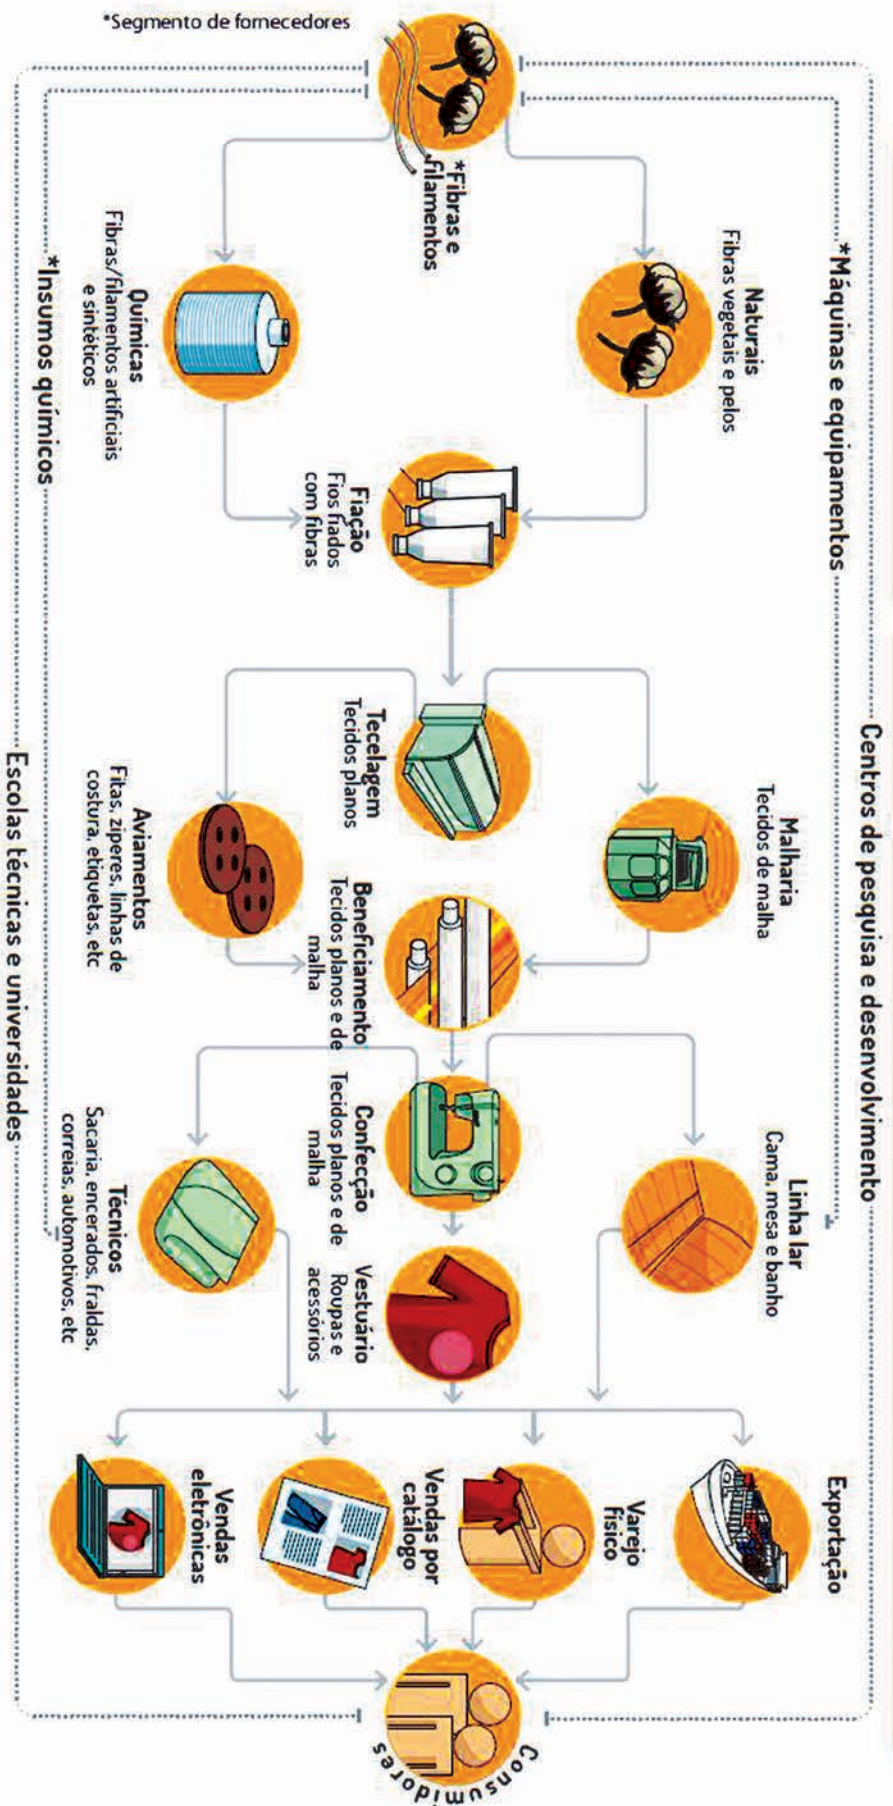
*Segmento de fornecedores

*Fibras e filamentos

Naturais
Fibras vegetais e pelos

Químicas
Fibras/filamentos artificiais e sintéticos

Fiação
Fios fiados com fibras

Tecelagem
Tecidos planos

Malharia
Tecidos de malha

Aviamentos
Fitas, zíperes, linhas de costura, etiquetas, etc

Beneficiamento
Tecidos planos e de malha

Confecção
Tecidos planos e de malha

Linha lar
Cama, mesa e banho

Técnicos
Sacaria, encerados, fraldas, correias, automotivos, etc

Vestuário
Roupas e acessórios

Exportação

Varejo físico

Vendas por catálogo

Vendas eletrônicas

Consumidores

*Máquinas e equipamentos

Centros de pesquisa e desenvolvimento

*Insumos químicos

Escolas técnicas e universidades